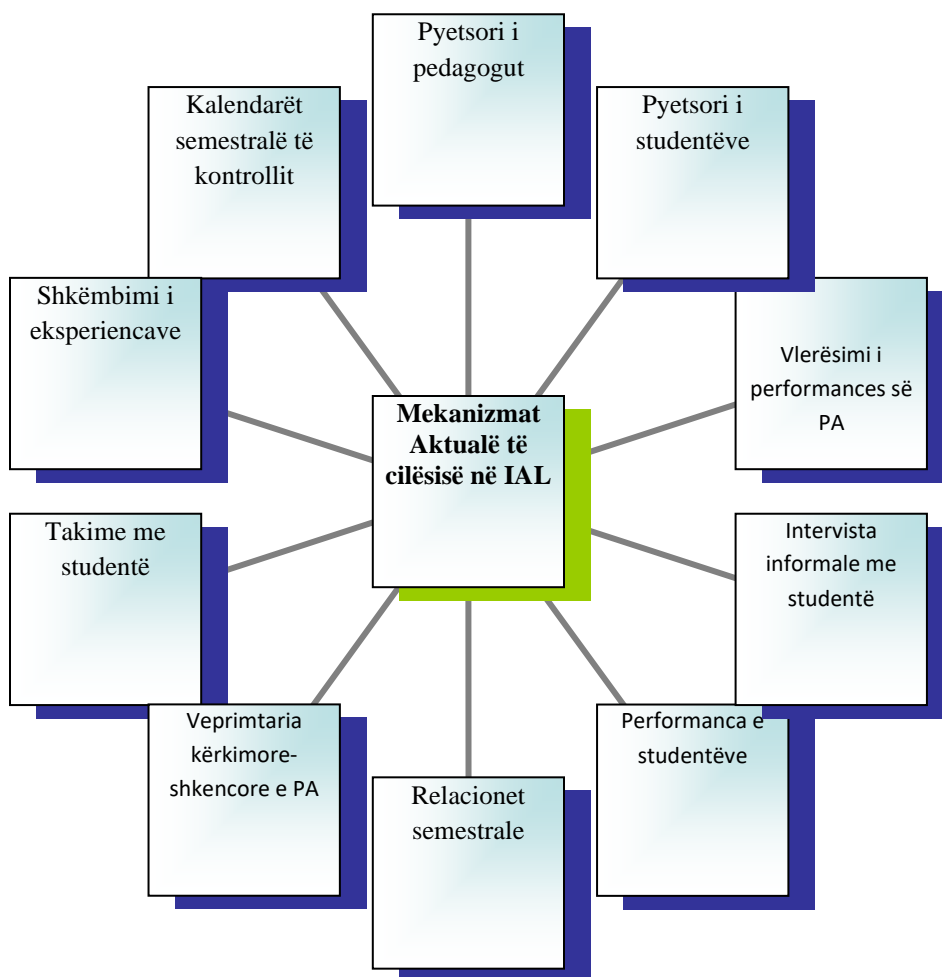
Mekanizmat Aktualë të cilësisë në IAL

Pyetsori i pedagogut

Pyetsori i studentëve

Vlerësimi i performances së PA

Intervista informale me studentë

Performanca e studentëve

Relacionet semestrale

Veprimtaria kërkimore-shkencore e PA

Takime me studentë

Shkëmbimi i eksperiencave

Kalendarët semestralë të kontrollit